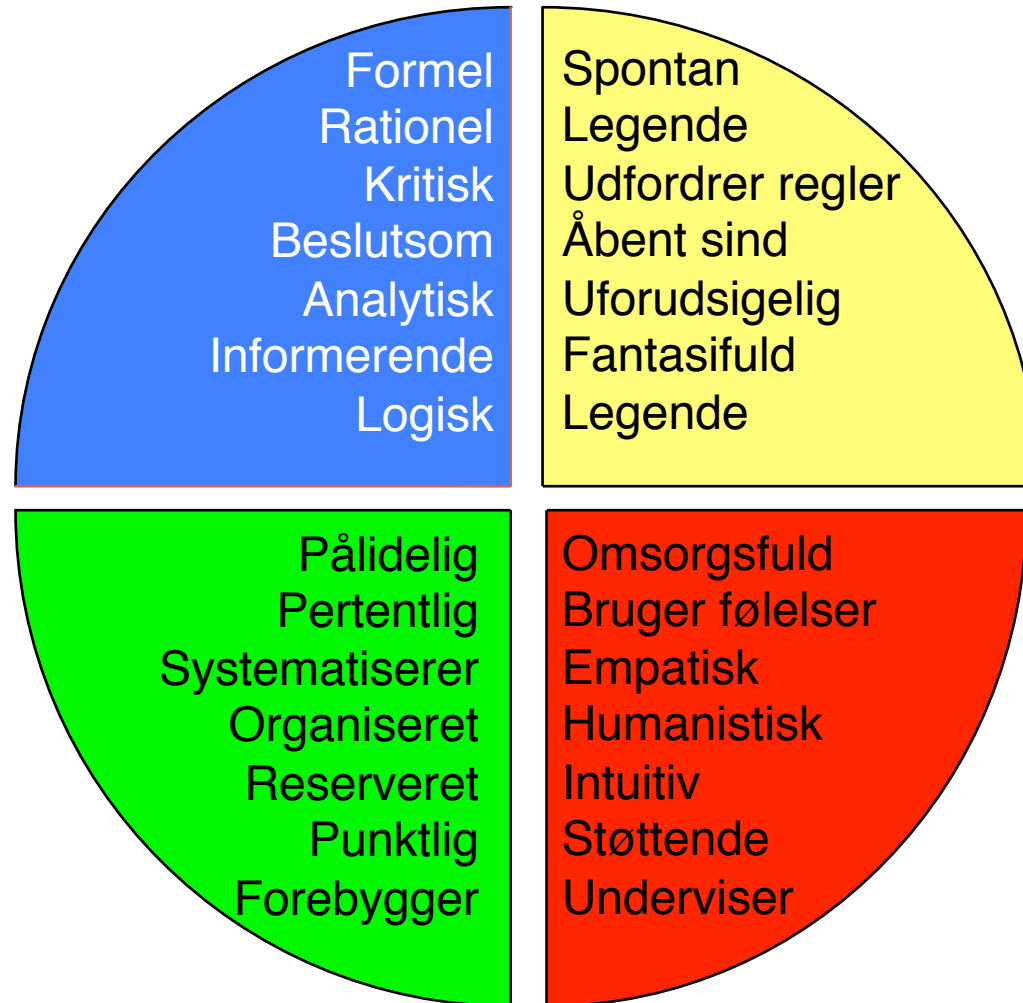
Formel
Rationel
Kritisk
Beslutsom
Analytisk
Informerende
Logisk

Spontan
Legende
Udfordrer regler
Åbent sind
Uforudsigelig
Fantasifuld
Legende

Pålidelig
Pertentlig
Systematiserer
Organiseret
Reserveret
Punktlig
Forebygger

Omsorgsfuld
Bruger følelser
Empatisk
Humanistisk
Intuitiv
Støttende
Underviser